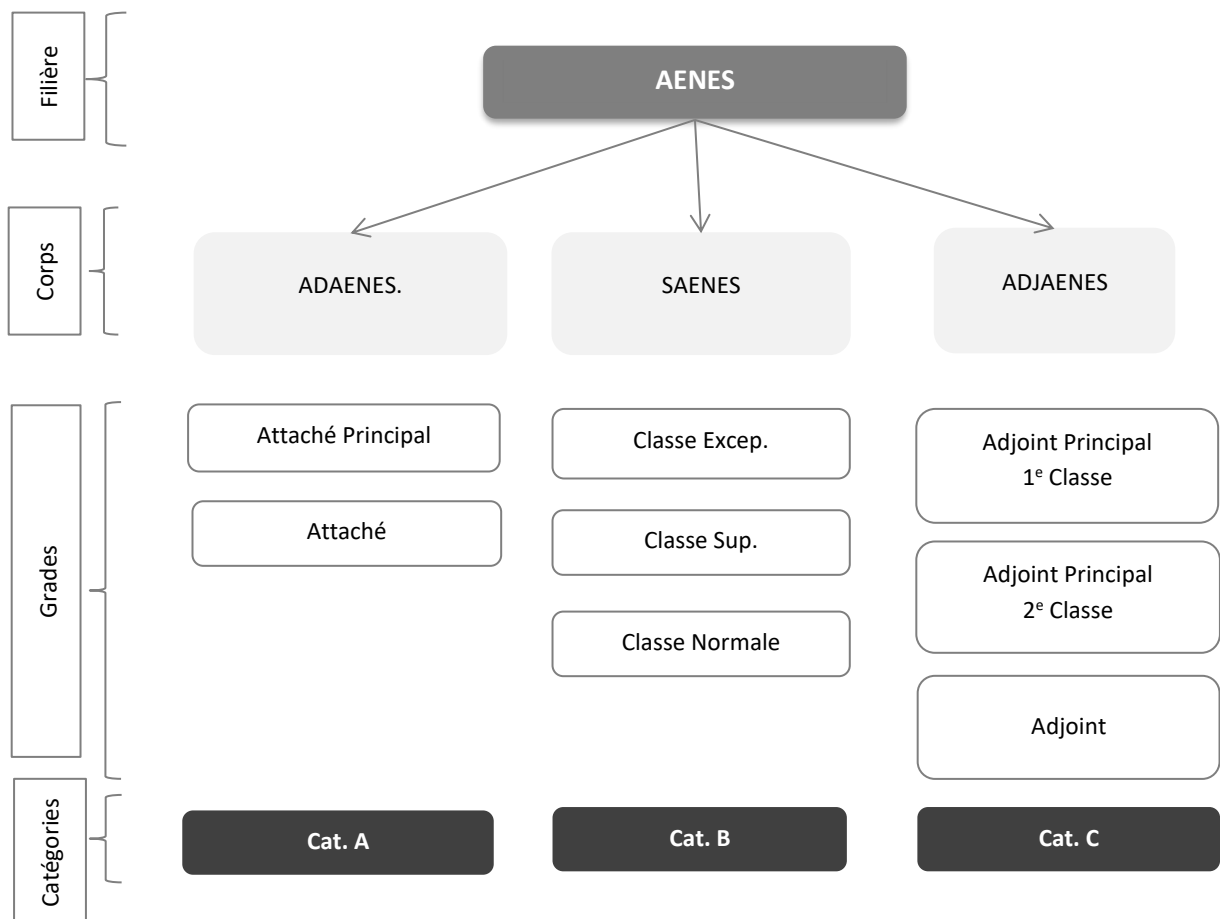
Filière

AENES

Corps

ADAENES.

SAENES

ADJAENES

Grades

Attaché Principal

Attaché

Classe Excep.

Classe Sup.

Classe Normale

Adjoint Principal 1$^{e}$ Classe

Adjoint Principal 2$^{e}$ Classe

Adjoint

Catégories

Cat. A

Cat. B

Cat. C